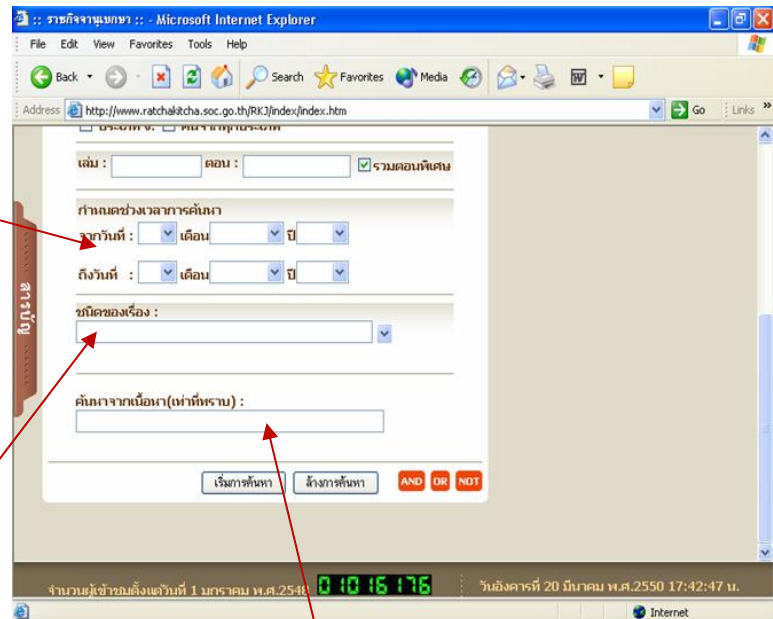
:: ราชกิจจานุเบกษา :: - Microsoft Internet Explorer

File Edit View Favorites Tools Help

Back Search Favorites Media

Address http://www.ratchakitcha.soc.go.th/RKJ/index/index.htm Go Links

เล่ม : ตอน : รวมตอนพิเศษ

กำหนดช่วงเวลาการค้นหา

จากวันที่ : เดือน ปี

ถึงวันที่ : เดือน ปี

ชนิดของเรื่อง :

ค้นหาจากเนื้อหา(เท่าที่ทราบ) :

เริ่มการค้นหา ล้างการค้นหา AND OR NOT

สารบัญ

จำนวนผู้เข้าชมตั้งแต่วันที่ 1 มกราคม พ.ศ.2548 01016176 วันอังคารที่ 20 มีนาคม พ.ศ.2550 17:42:47 น.

Internet